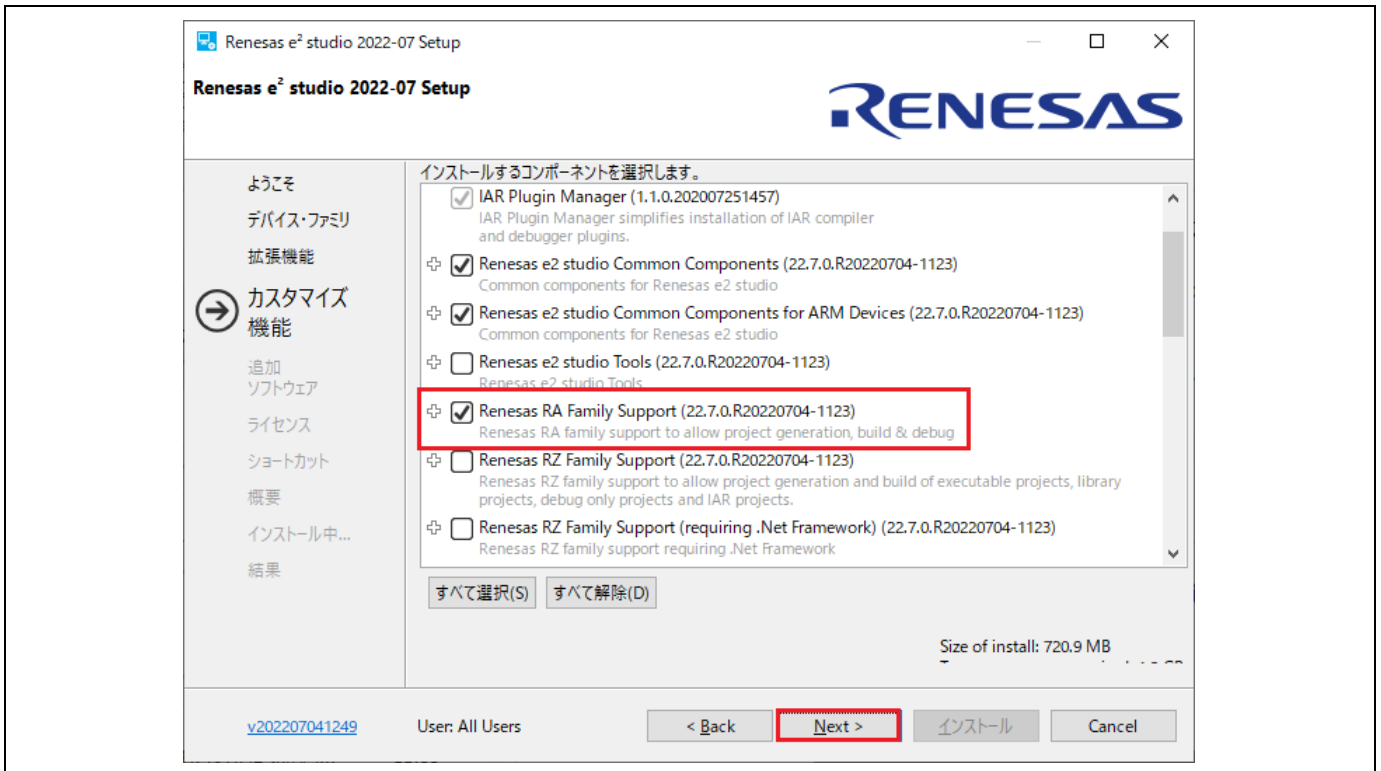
Renesas e² studio 2022-07 Setup

Renesas e² studio 2022-07 Setup

RENESAS

ようこそ
デバイス・ファミリ
拡張機能
カスタマイズ機能
追加ソフトウェア
ライセンス
ショートカット
概要
インストール中...
結果

インストールするコンポーネントを選択します。

IAR Plugin Manager (1.1.0.202007251457)
IAR Plugin Manager simplifies installation of IAR compiler and debugger plugins.

Renesas e2 studio Common Components (22.7.0.R20220704-1123)
Common components for Renesas e2 studio

Renesas e2 studio Common Components for ARM Devices (22.7.0.R20220704-1123)
Common components for Renesas e2 studio

Renesas e2 studio Tools (22.7.0.R20220704-1123)
Renesas e2 studio Tools

Renesas RA Family Support (22.7.0.R20220704-1123)
Renesas RA family support to allow project generation, build & debug

Renesas RZ Family Support (22.7.0.R20220704-1123)
Renesas RZ family support to allow project generation and build of executable projects, library projects, debug only projects and IAR projects.

Renesas RZ Family Support (requiring .Net Framework) (22.7.0.R20220704-1123)
Renesas RZ family support requiring .Net Framework

すべて選択(S) すべて解除(D)

Size of install: 720.9 MB
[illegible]

v202207041249 User: All Users

< Back Next > インストール Cancel